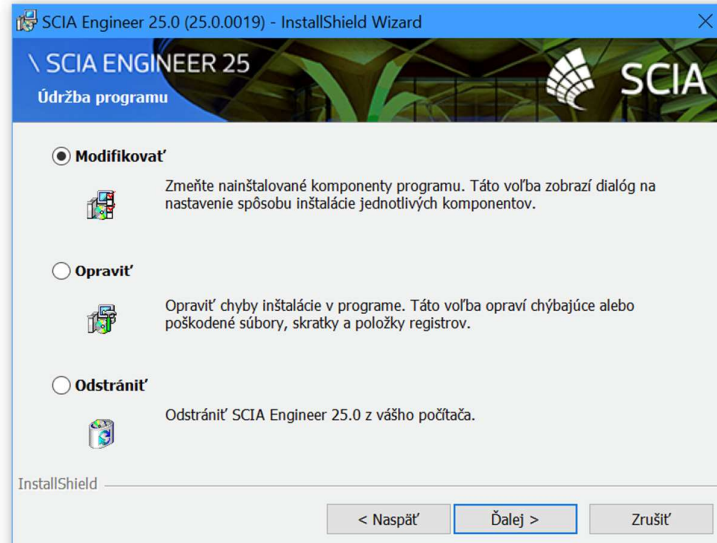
SCIA Engineer 25.0 (25.0.0019) - InstallShield Wizard

\ SCIA ENGINEER 25

Údržba programu

SCIA

Modifikovať

Zmeňte nainštalované komponenty programu. Táto voľba zobrazí dialóg na nastavenie spôsobu inštalácie jednotlivých komponentov.

Opraviť

Opraviť chyby inštalácie v programe. Táto voľba opraví chýbajúce alebo poškodené súbory, skratky a položky registrov.

Odstrániť

Odstrániť SCIA Engineer 25.0 z vášho počítača.

InstallShield

< Naspäť

Ďalej >

Zrušiť